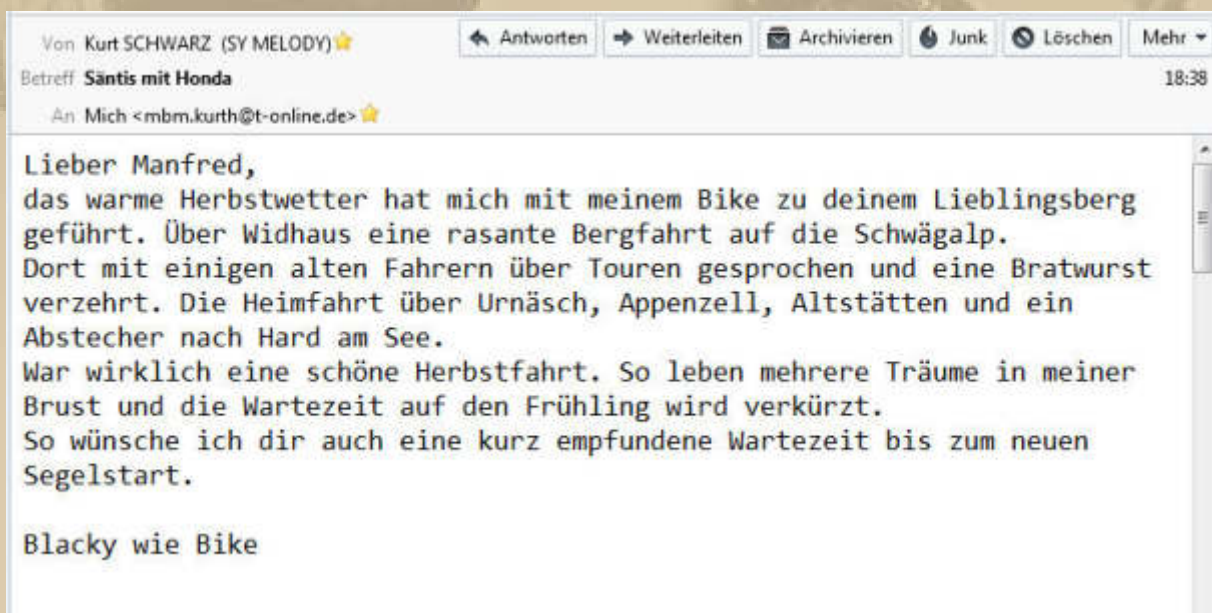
Von Kurt SCHWARZ (SY MELODY)
Betreff Säntis mit Honda
An Mich <mbm.kurth@t-online.de>

Antworten | Weiterleiten | Archivieren | Junk | Löschen | Mehr

18:38

Lieber Manfred,
das warme Herbstwetter hat mich mit meinem Bike zu deinem Lieblingsberg geführt. Über Widhaus eine rasante Bergfahrt auf die Schwägalp.
Dort mit einigen alten Fahrern über Touren gesprochen und eine Bratwurst verzehrt. Die Heimfahrt über Urnäsch, Appenzell, Altstätten und ein Abstecher nach Hard am See.
War wirklich eine schöne Herbstfahrt. So leben mehrere Träume in meiner Brust und die Wartezeit auf den Frühling wird verkürzt.
So wünsche ich dir auch eine kurz empfundene Wartezeit bis zum neuen Segelstart.

Blacky wie Bike